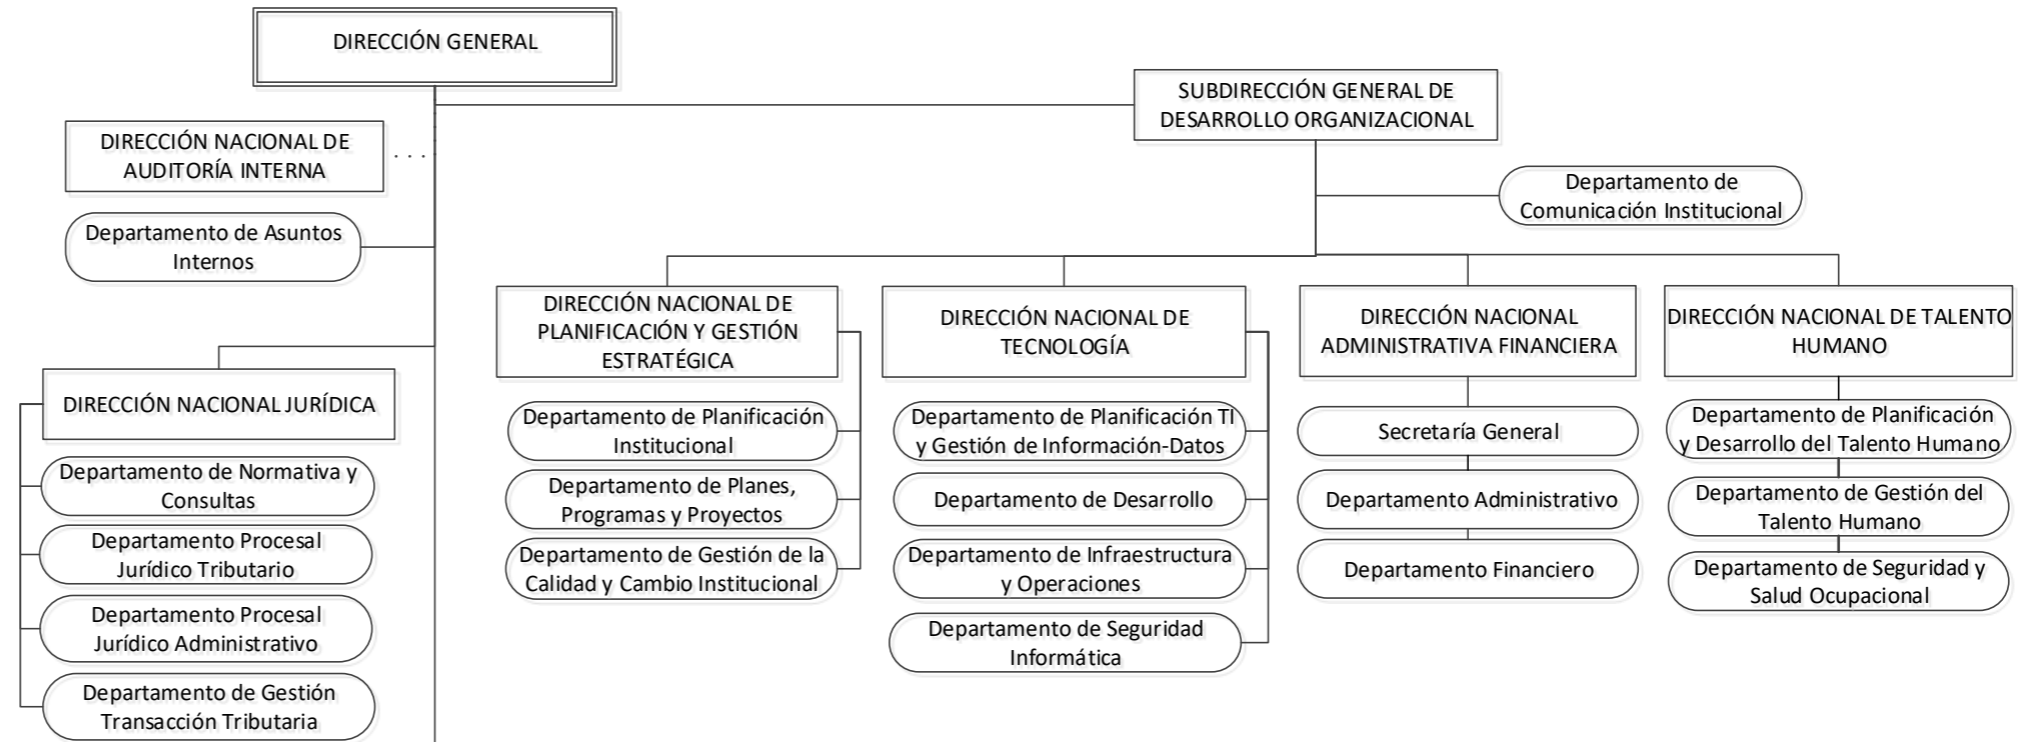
DIRECCIÓN GENERAL

DIRECCIÓN NACIONAL DE AUDITORÍA INTERNA

Departamento de Asuntos Internos

DIRECCIÓN NACIONAL JURÍDICA

Departamento de Normativa y Consultas

Departamento Procesal Jurídico Tributario

Departamento Procesal Jurídico Administrativo

Departamento de Gestión Transacción Tributaria

SUBDIRECCIÓN GENERAL DE DESARROLLO ORGANIZACIONAL

Departamento de Comunicación Institucional

DIRECCIÓN NACIONAL DE PLANIFICACIÓN Y GESTIÓN ESTRATÉGICA

Departamento de Planificación Institucional

Departamento de Planes, Programas y Proyectos

Departamento de Gestión de la Calidad y Cambio Institucional

DIRECCIÓN NACIONAL DE TECNOLOGÍA

Departamento de Planificación TI y Gestión de Información-Datos

Departamento de Desarrollo

Departamento de Infraestructura y Operaciones

Departamento de Seguridad Informática

DIRECCIÓN NACIONAL ADMINISTRATIVA FINANCIERA

Secretaría General

Departamento Administrativo

Departamento Financiero

DIRECCIÓN NACIONAL DE TALENTO HUMANO

Departamento de Planificación y Desarrollo del Talento Humano

Departamento de Gestión del Talento Humano

Departamento de Seguridad y Salud Ocupacional